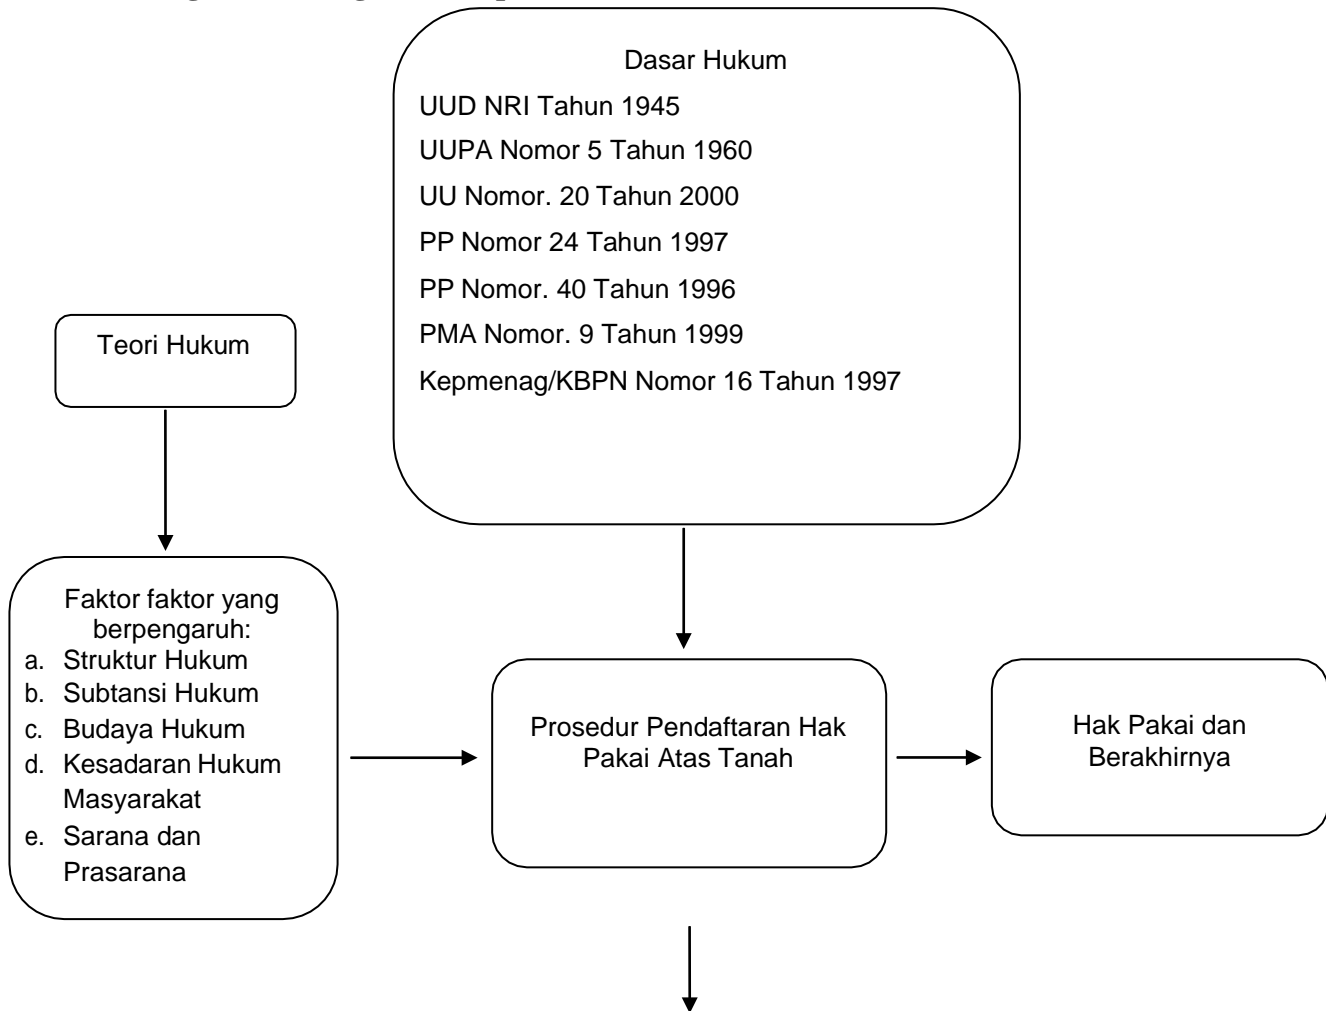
Dasar Hukum
UUD NRI Tahun 1945
UUPA Nomor 5 Tahun 1960
UU Nomor. 20 Tahun 2000
PP Nomor 24 Tahun 1997
PP Nomor. 40 Tahun 1996
PMA Nomor. 9 Tahun 1999
Kepmenag/KBPN Nomor 16 Tahun 1997

Teori Hukum

Faktor faktor yang berpengaruh:
a. Struktur Hukum
b. Subtansi Hukum
c. Budaya Hukum
d. Kesadaran Hukum Masyarakat
e. Sarana dan Prasarana

Prosedur Pendaftaran Hak Pakai Atas Tanah

Hak Pakai dan Berakhirnya